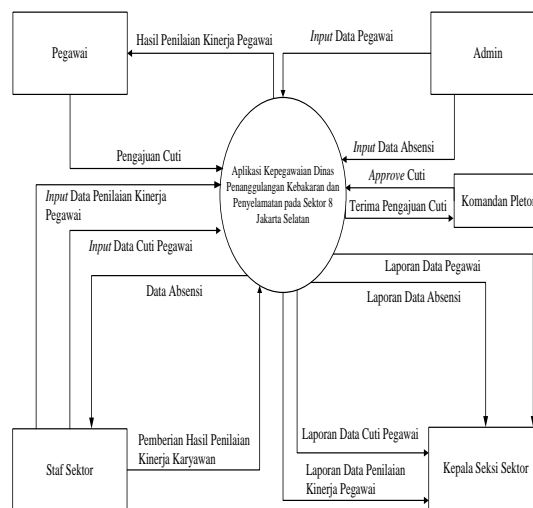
Pegawai

Hasil Penilaian Kinerja Pegawai

*Input* Data Pegawai

Admin

Pengajuan Cuti

Aplikasi Kepegawaian Dinas Penanggulangan Kebakaran dan Penyelamatan pada Sektor 8 Jakarta Selatan

*Input* Data Absensi

*Approve* Cuti

Terima Pengajuan Cuti

Komandan Pleton

*Input* Data Penilaian Kinerja Pegawai

*Input* Data Cuti Pegawai

Data Absensi

Laporan Data Pegawai

Laporan Data Absensi

Pemberian Hasil Penilaian Kinerja Karyawan

Laporan Data Cuti Pegawai

Staf Sektor

Laporan Data Penilaian Kinerja Pegawai

Kepala Seksi Sektor